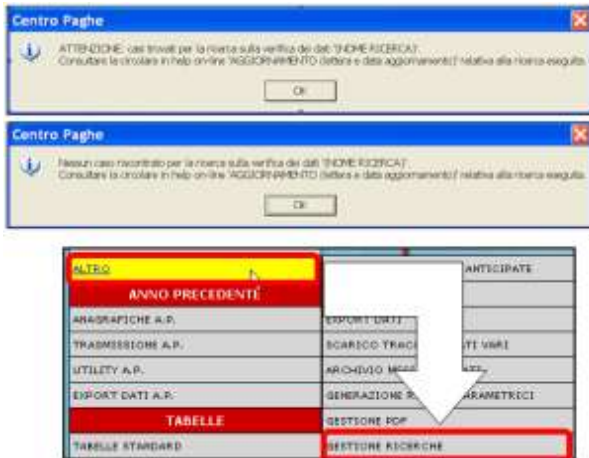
Centro Paghe

ATTENZIONE: casi trovati per la ricerca sulla verifica dei dati "(NOME RICERCA)".
Consultare la circolare in help on-line 'AGGIORNAMENTO (lettera e data aggiornamento)' relativa alla ricerca eseguita.

OK

Centro Paghe

Nessun caso riscontrato per la ricerca sulla verifica dei dati "(NOME RICERCA)".
Consultare la circolare in help on-line 'AGGIORNAMENTO (lettera e data aggiornamento)' relativa alla ricerca eseguita.

OK

ALTRO
ANNO PRECEDENTE
ANAGRAFICHE A.P.
TRASMISSIONE A.P.
UTILITY A.P.
EXPORT DATI A.P.
TABELLE
TABELLE STANDARD

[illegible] ANTICIPATE
EXPORT DATI
SCARICO TRAC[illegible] TI VARI
ARCHIVIO M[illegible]
GENERAZIONE R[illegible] ARAMETRICI
GESTIONE PDF
GESTIONE RICERCHE